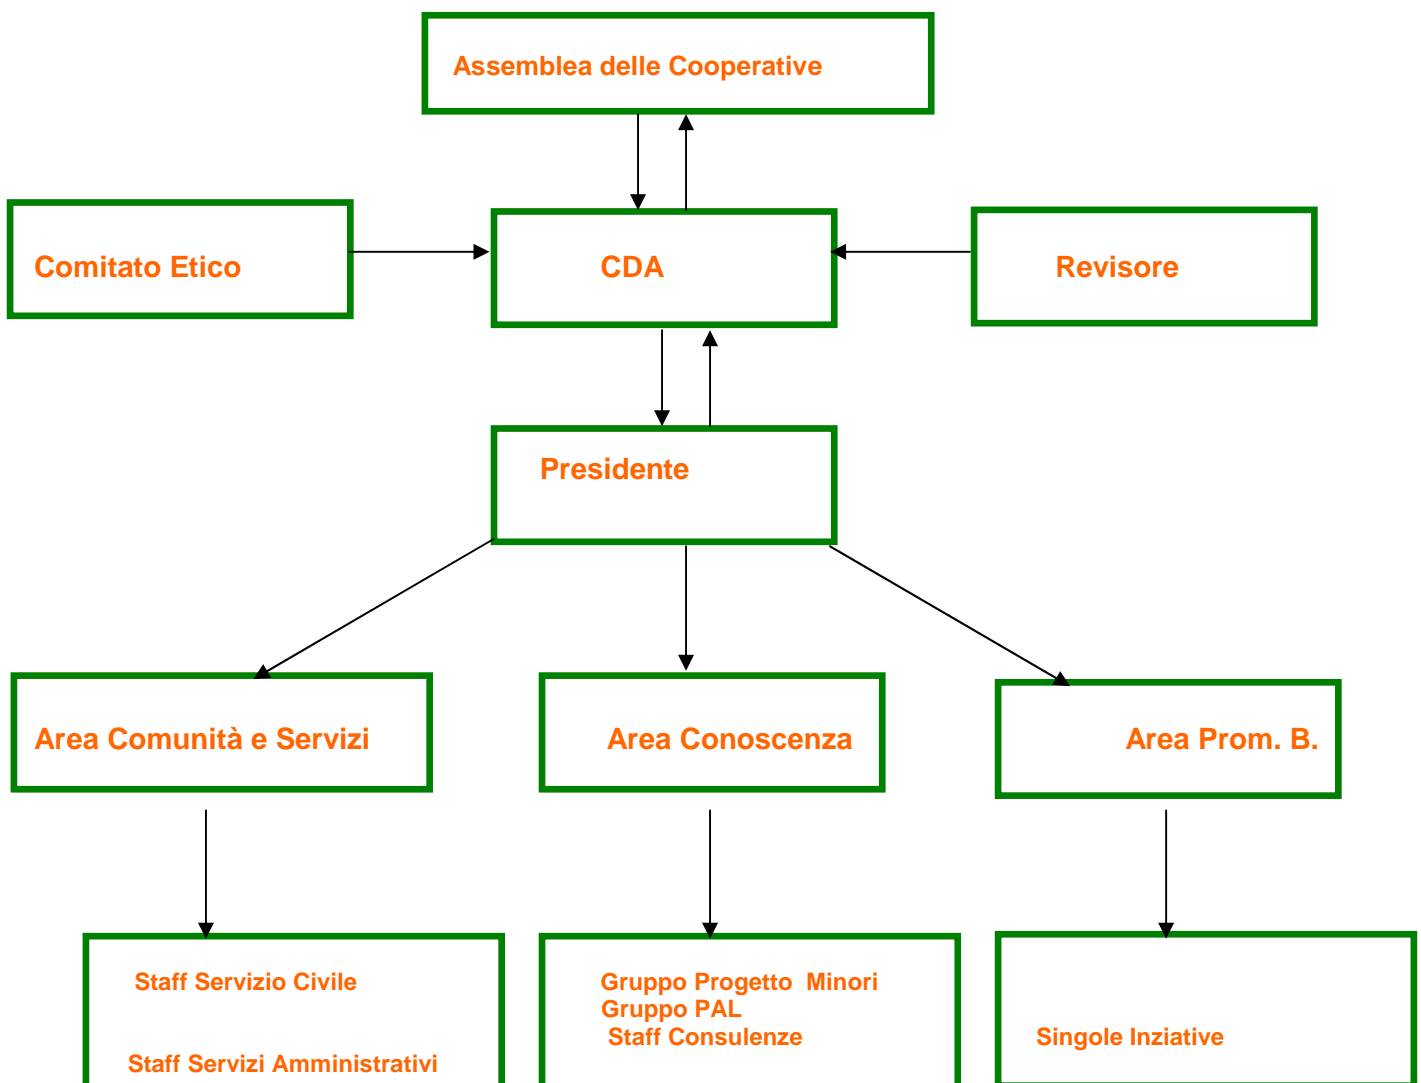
Assemblea delle Cooperative

Comitato Etico

CDA

Revisore

Presidente

Area Comunità e Servizi

Area Conoscenza

Area Prom. B.

Staff Servizio Civile

Staff Servizi Amministrativi

Gruppo Progetto Minori
Gruppo PAL
Staff Consulenze

Singole Inziative